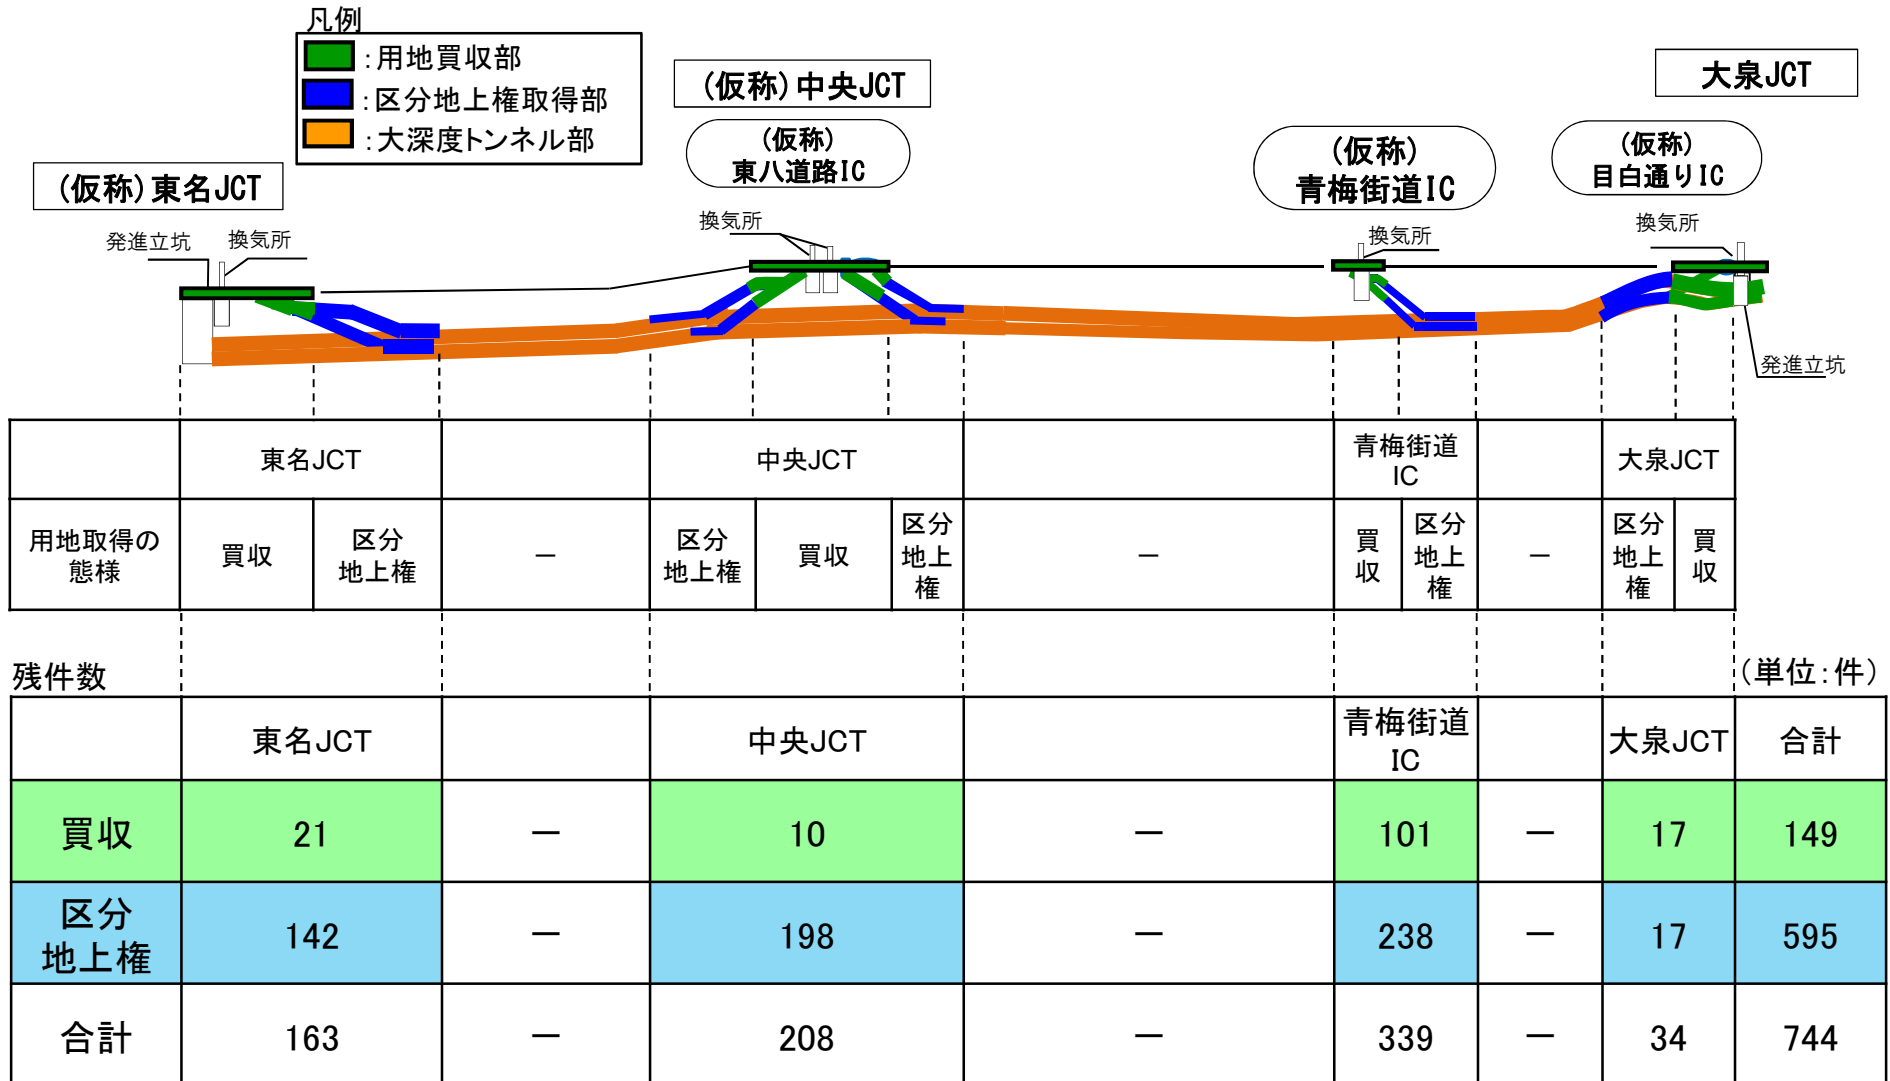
凡例
:用地買収部
:区分地上権取得部
:大深度トンネル部

(仮称)中央JCT
大泉JCT
(仮称)東名JCT
(仮称)東八道路IC
(仮称)青梅街道IC
(仮称)目白通りIC
発進立坑
換気所
換気所
換気所
換気所
発進立坑

|  | 東名JCT |  | — | 中央JCT |  |  | — | 青梅街道IC |  | — | 大泉JCT |  |
|---|---|---|---|---|---|---|---|---|---|---|---|---|
| 用地取得の態様 | 買収 | 区分地上権 | — | 区分地上権 | 買収 | 区分地上権 | — | 買収 | 区分地上権 | — | 区分地上権 | 買収 |

残件数
(単位:件)

|  | 東名JCT |  | 中央JCT |  | 青梅街道IC |  | 大泉JCT | 合計 |
|---|---|---|---|---|---|---|---|---|
| 買収 | 21 | — | 10 | — | 101 | — | 17 | 149 |
| 区分地上権 | 142 | — | 198 | — | 238 | — | 17 | 595 |
| 合計 | 163 | — | 208 | — | 339 | — | 34 | 744 |